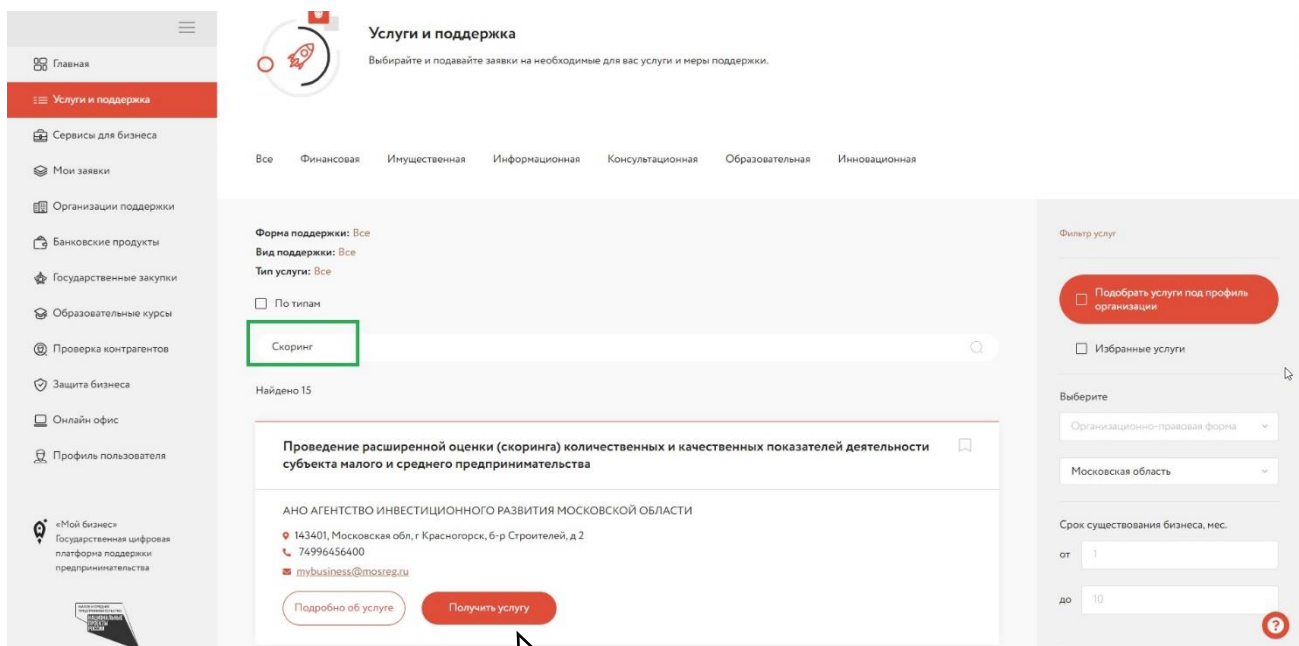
Главная
Услуги и поддержка
Сервисы для бизнеса
Мои заявки
Организации поддержки
Банковские продукты
Государственные закупки
Образовательные курсы
Проверка контрагентов
Защита бизнеса
Онлайн офис
Профиль пользователя

«Мой бизнес» Государственная цифровая платформа поддержки предпринимательства

Услуги и поддержка
Выбирайте и подавайте заявки на необходимые для вас услуги и меры поддержки.

Все Финансовая Имущественная Информационная Консультационная Образовательная Инновационная

Форма поддержки: Все
Вид поддержки: Все
Тип услуги: Все

По типам

Скоринг

Найдено 15

Проведение расширенной оценки (скоринга) количественных и качественных показателей деятельности субъекта малого и среднего предпринимательства

АНО АГЕНТСТВО ИНВЕСТИЦИОННОГО РАЗВИТИЯ МОСКОВСКОЙ ОБЛАСТИ
143401, Московская обл, г Красногорск, б-р Строителей, д 2
74996456400
mybusiness@mosreg.ru

Подробно об услуге
Получить услугу

Фильтр услуг

Подобрать услуги под профиль организации

Избранные услуги

Выберите
Организационно-правовая форма
Московская область

Срок существования бизнеса, мес.
от 1
до 10